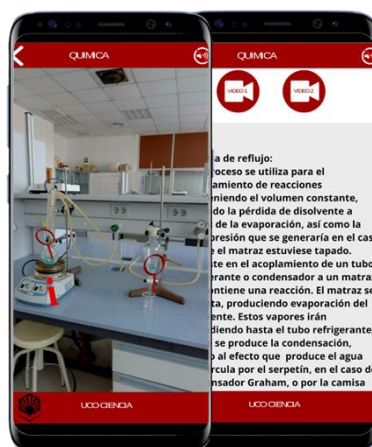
QUIMICA

UCO CIENCIA

QUIMICA

VIDEO 1

VIDEO 2

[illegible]a de reflujo:
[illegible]roceso se utiliza para el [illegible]amiento de reacciones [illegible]eniendo el volumen constante, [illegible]do la pérdida de disolvente a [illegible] de la evaporación, así como la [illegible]resión que se generaría en el caso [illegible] el matraz estuviese tapado. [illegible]te en el acoplamiento de un tubo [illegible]erante o condensador a un matraz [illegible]ontiene una reacción. El matraz se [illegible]ta, produciendo evaporación del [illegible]ente. Estos vapores irán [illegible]diendo hasta el tubo refrigerante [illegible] se produce la condensación, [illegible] al efecto que produce el agua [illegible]rcula por el serpetín, en el caso de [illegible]nsador Graham, o por la camisa

UCO CIENCIA